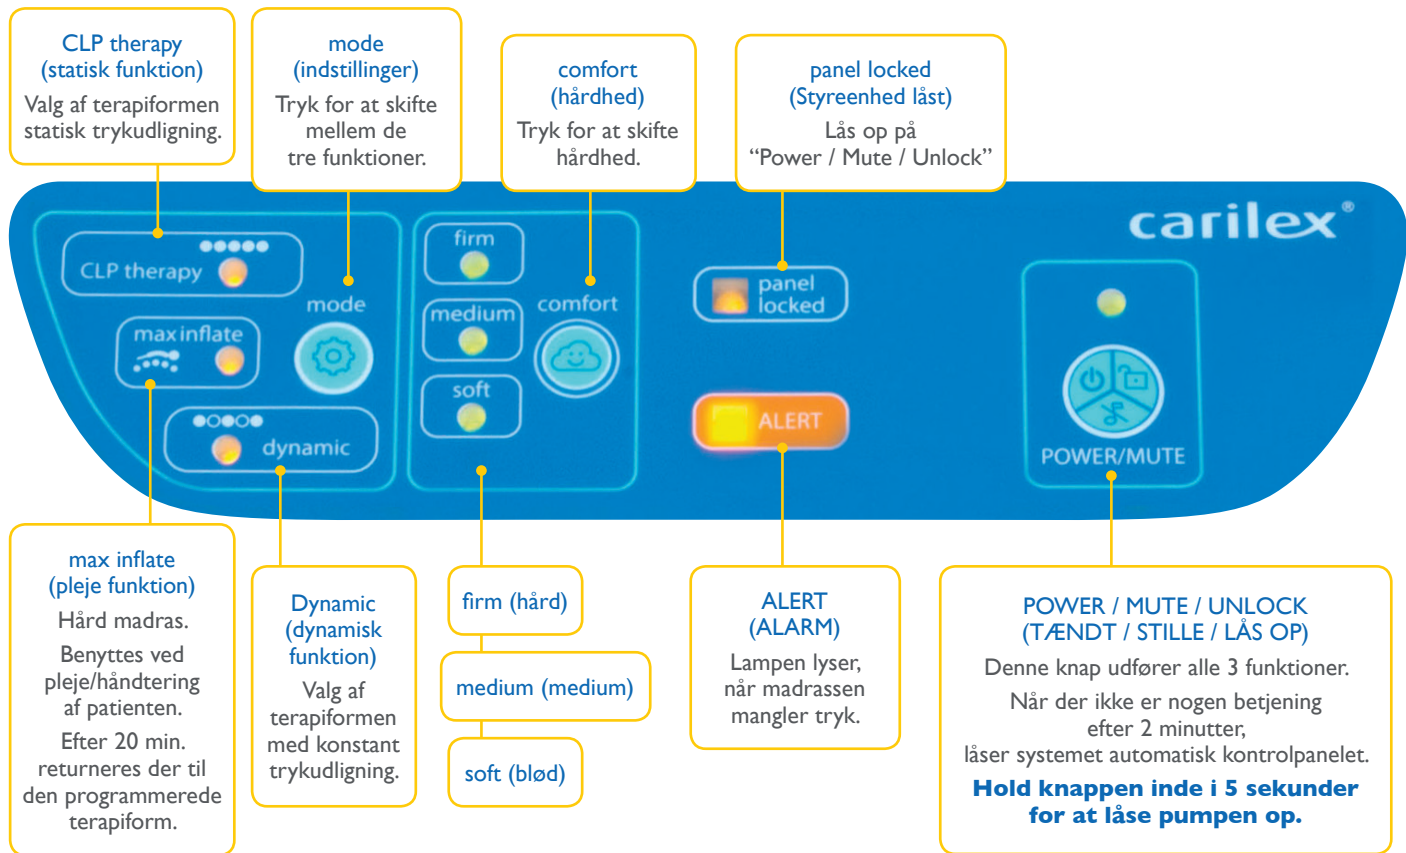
CLP therapy
(statisk funktion)
Valg af terapiformen statisk trykudligning.

mode
(indstillinger)
Tryk for at skifte mellem de tre funktioner.

comfort
(hårdhed)
Tryk for at skifte hårdhed.

panel locked
(Styreenhed låst)
Lås op på "Power / Mute / Unlock"

carilex®

CLP therapy

mode

max inflate

dynamic

firm

medium

soft

comfort

panel locked

ALERT

POWER/MUTE

max inflate
(pleje funktion)
Hård madras.
Benyttes ved pleje/håndtering af patienten.
Efter 20 min. returneres der til den programmerede terapiform.

Dynamic
(dynamisk funktion)
Valg af terapiformen med konstant trykudligning.

firm (hård)

medium (medium)

soft (blød)

ALERT
(ALARM)
Lampen lyser, når madrassen mangler tryk.

POWER / MUTE / UNLOCK
(TÆNDT / STILLE / LÅS OP)
Denne knap udfører alle 3 funktioner.
Når der ikke er nogen betjening efter 2 minutter, låser systemet automatisk kontrolpanelet.
Hold knappen inde i 5 sekunder for at låse pumpen op.